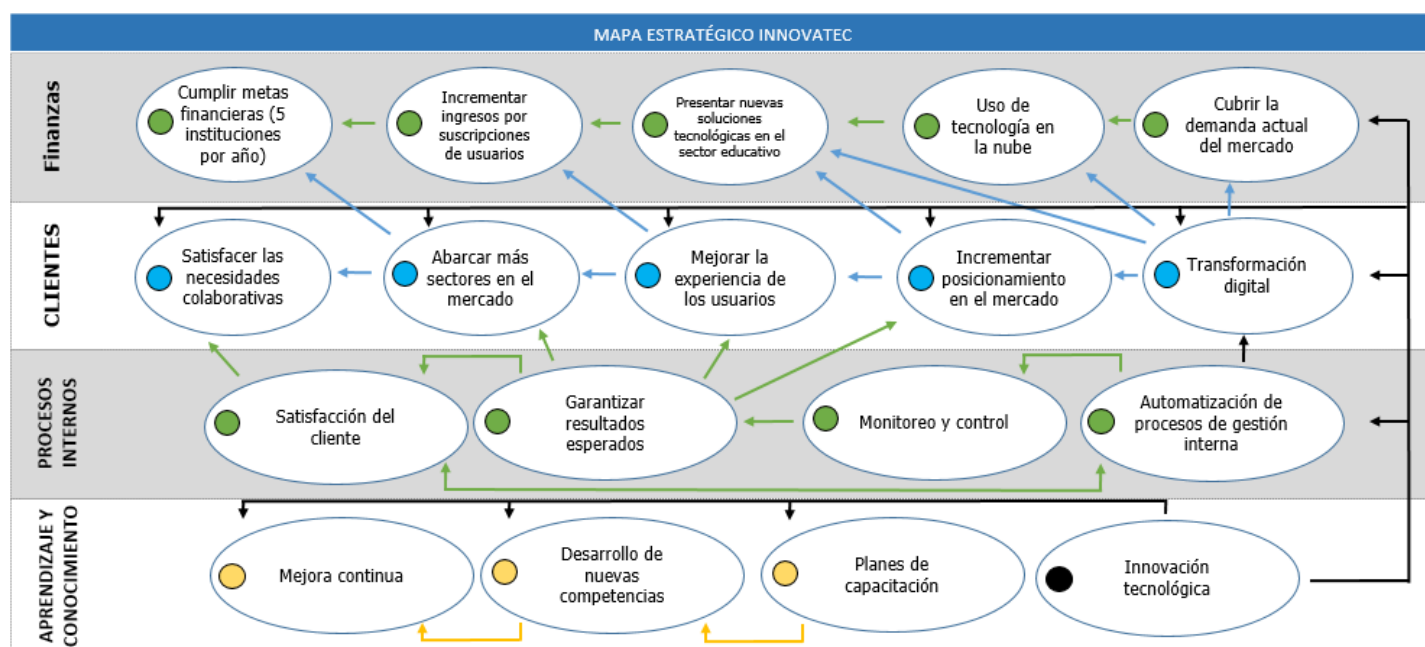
MAPA ESTRATÉGICO INNOVATEC

Finanzas

Cumplir metas financieras (5 instituciones por año)

Incrementar ingresos por suscripciones de usuarios

Presentar nuevas soluciones tecnológicas en el sector educativo

Uso de tecnología en la nube

Cubrir la demanda actual del mercado

CLIENTES

Satisfacer las necesidades colaborativas

Abarcar más sectores en el mercado

Mejorar la experiencia de los usuarios

Incrementar posicionamiento en el mercado

Transformación digital

PROCESOS INTERNOS

Satisfacción del cliente

Garantizar resultados esperados

Monitoreo y control

Automatización de procesos de gestión interna

APRENDIZAJE Y CONOCIMIENTO

Mejora continua

Desarrollo de nuevas competencias

Planes de capacitación

Innovación tecnológica